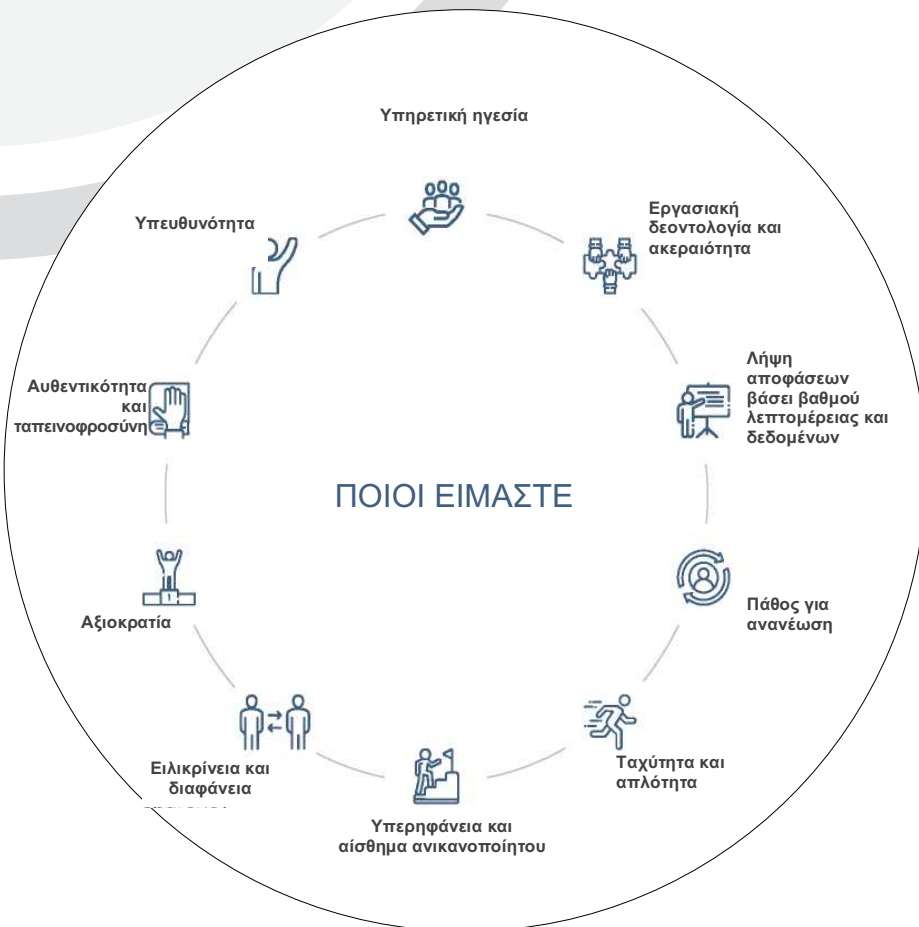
Υπηρετική ηγεσία

Εργασιακή δεοντολογία και ακεραιότητα

Λήψη αποφάσεων βάσει βαθμού λεπτομέρειας και δεδομένων

Πάθος για ανανέωση

Ταχύτητα και απλότητα

Υπερηφάνεια και αίσθημα ανικανοποίητου

Ειλικρίνεια και διαφάνεια

Αξιοκρατία

Αυθεντικότητα και ταπεινοφροσύνη

Υπευθυνότητα

ΠΟΙΟΙ ΕΙΜΑΣΤΕ